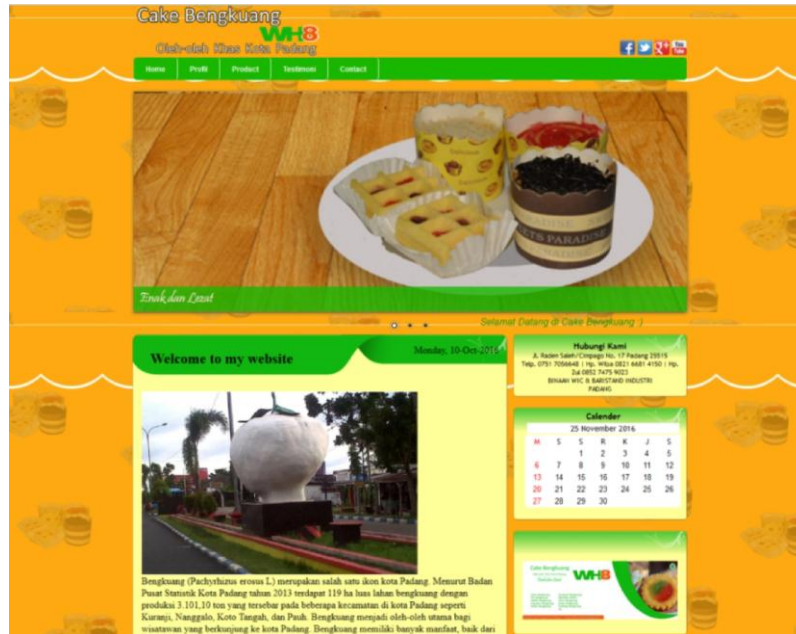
Cake Bengkuang
WH8
Oleh-oleh Khas Kota Padang

Home | Profil | Product | Testimoni | Contact

Enak dan Lezat

Selamat Datang di Cake Bengkuang :)

Welcome to my website

Monday, 10-Oct-2016

Bengkuang (Pachyrhizus erosus L) merupakan salah satu ikon kota Padang. Menurut Badan Pusat Statistik Kota Padang tahun 2013 terdapat 119 ha luas lahan bengkuang dengan produksi 3.101,10 ton yang tersebar pada beberapa kecamatan di kota Padang seperti Kuranji, Nanggalo, Koto Tangah, dan Pauh. Bengkuang menjadi oleh-oleh utama bagi wisatawan yang berkunjung ke kota Padang. Bengkuang memiliki banyak manfaat, baik dari

Hubungi Kami
Jl. Raden Saleh/Cimpago No. 17 Padang 25515 Telp. 0751 7056648 | Hp. WA 0821 6681 4150 | Hp. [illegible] 0852 7475 9023
BINAAN WIC & BARISTAND INDUSTRI PADANG

Calender
25 November 2016

| M | S | S | R | K | J | S |
|---|---|---|---|---|---|---|
| | | 1 | 2 | 3 | 4 | 5 |
| 6 | 7 | 8 | 9 | 10 | 11 | 12 |
| 13 | 14 | 15 | 16 | 17 | 18 | 19 |
| 20 | 21 | 22 | 23 | 24 | 25 | 26 |
| 27 | 28 | 29 | 30 | | | |

Cake Bengkuang
WH8